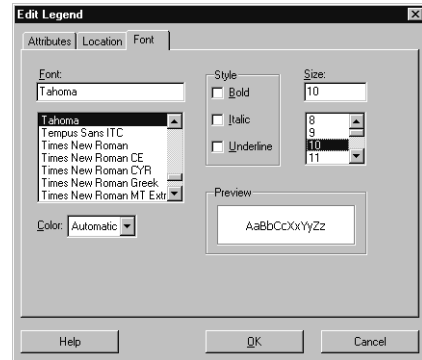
Edit Legend

Attributes | Location | Font

Font:
Tahoma

Tahoma
Tempus Sans ITC
Times New Roman
Times New Roman CE
Times New Roman CYR
Times New Roman Greek
Times New Roman MT Extr

Style
Bold
Italic
Underline

Size:
10

8
9
10
11

Color: Automatic

Preview
AaBbCcXxYyZz

Help
OK
Cancel